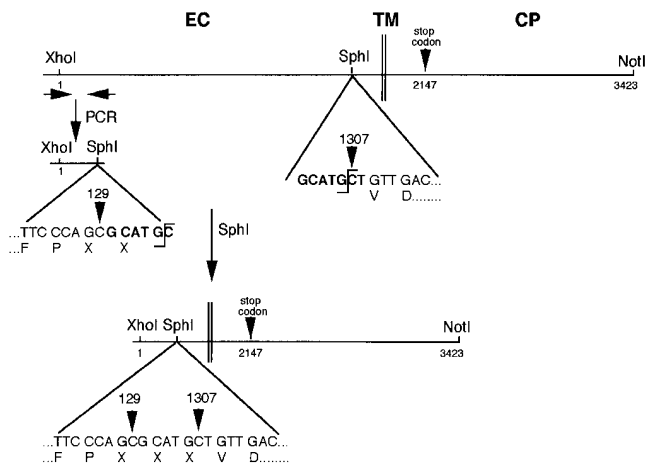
EC

TM

CP

XhoI

SphI

stop codon

NotI

1

2147

3423

PCR

XhoI

SphI

1

1307

GCATGCT GTT GAC...
V D........

129

...TTC CCA GCG CAT GC
...F P X X

SphI

XhoI SphI

stop codon

NotI

1

2147

3423

129

1307

...TTC CCA GCG CAT GCT GTT GAC...
...F P X X X V D........